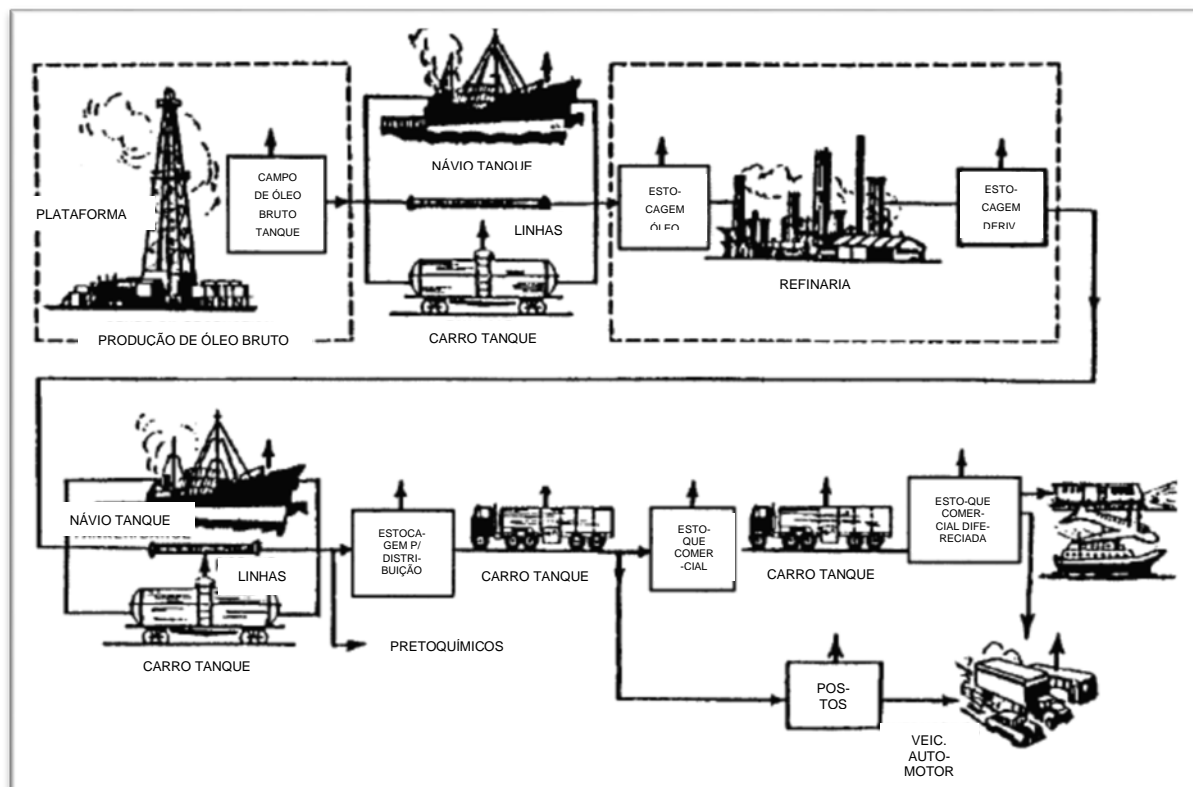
CAMPO DE ÓLEO BRUTO TANQUE

PLATAFORMA

PRODUCÃO DE ÓLEO BRUTO

NÁVIO TANQUE

LINHAS

CARRO TANQUE

ESTO-CAGEM ÓLEO

REFINARIA

ESTO-CAGEM DERIV

NÁVIO TANQUE

LINHAS

CARRO TANQUE

ESTOCA-GEM P/ DISTRI-BUIÇÃO

PRETOQUÍMICOS

CARRO TANQUE

ESTO-QUE COMER-CIAL

CARRO TANQUE

ESTO-QUE COMER-CIAL DIFE-RECIADA

POS-TOS

VEIC. AUTO-MOTOR